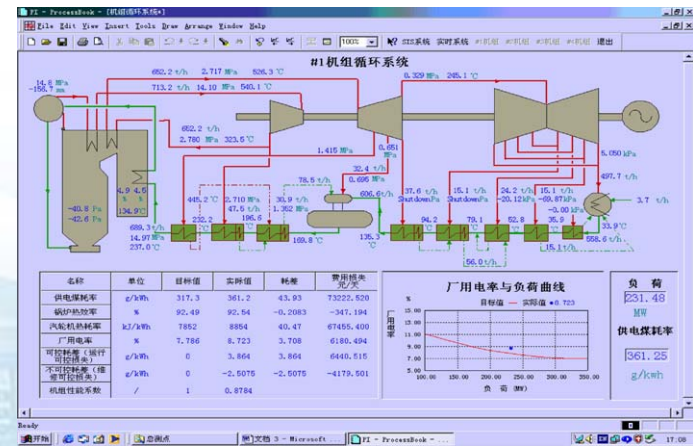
PI - ProcessBook - [机组循环系统]
File Edit View Insert Tools Draw Arrange Window Help
100% SIS系统 实时系统 #1机组 #2机组 #3机组 #4机组 退出

#1机组循环系统

14.8 MPa
-155.7 mm
652.2 t/h 2.717 MPa 526.3 °C
713.2 t/h 14.10 MPa 540.1 °C
652.2 t/h
2.780 MPa 323.5 °C
1.415 MPa
0.651 MPa
8.329 MPa 245.1 °C
6.050 kPa
497.7 t/h
3.7 t/h
4.9 4.5
5 5
134.9 °C
-40.8 Pa
-42.6 Pa
689.3 t/h
14.97 MPa
237.0 °C
448.2 °C
232.2
2.710 MPa
47.5 t/h
196.6
30.9 t/h
1.352 MPa
169.8 °C
78.5 t/h
0.696 MPa
32.4 t/h
606.6 t/h
135.3 °C
37.6 t/h
Shutdown Pa
15.1 t/h
Shutdown Pa
94.2
79.1
24.2 t/h
-20.12 kPa
52.8
15.1 t/h
-89.87 kPa
35.9
-0.00 kPa
33.9 °C
558.6 t/h
15.1 t/h
56.0 t/h

| 名称 | 单位 | 目标值 | 实际值 | 耗差 | 费用损失 元/天 |
|---|---|---|---|---|---|
| 供电煤耗率 | g/kWh | 317.3 | 361.2 | 43.93 | 73222.520 |
| 锅炉热效率 | % | 92.49 | 92.54 | -0.2083 | -347.194 |
| 汽轮机热耗率 | kJ/kWh | 7852 | 8854 | 40.47 | 67455.400 |
| 厂用电率 | % | 7.786 | 8.723 | 3.708 | 6180.494 |
| 可控耗差(运行可控损失) | g/kWh | 0 | 3.864 | 3.864 | 6440.515 |
| 不可控耗差(维修可控损失) | g/kWh | 0 | -2.5075 | -2.5075 | -4179.501 |
| 机组性能系数 | / | 1 | 0.8784 | | |

厂用电率与负荷曲线
目标值 实际值 8.723
%
厂用电率
10.00
9.00
8.00
7.00
6.00
5.00
100.00 150.00 200.00 250.00 300.00 350.00
负 荷 MW

负 荷
231.48
MW
供电煤耗率
361.25
g/kwh

Ready
开始 总画此 文档 3 - Microsoft ... PI - ProcessBook - ... 17:08